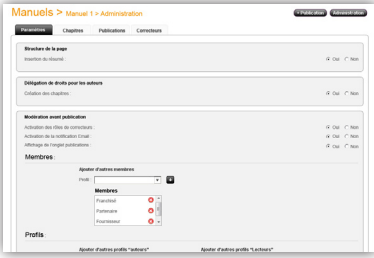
Manuels > Manuel 1 > Administration

+ Publication Administration

Paramètres Chapitres Publications Correcteurs

Structure de la page

Insertion du résumé : Oui Non

Délégation de droits pour les auteurs

Création des chapitres : Oui Non

Modération avant publication

Activation des rôles de correcteurs : Oui Non

Activation de la notification Email : Oui Non

Affichage de l'onglet publications : Oui Non

Membres

Ajouter d'autres membres

Profil :

Membres

Franchisé

Partenaire

Fournisseur

Profils

Ajouter d'autres profils "auteurs"

Ajouter d'autres profils "Lecteurs"